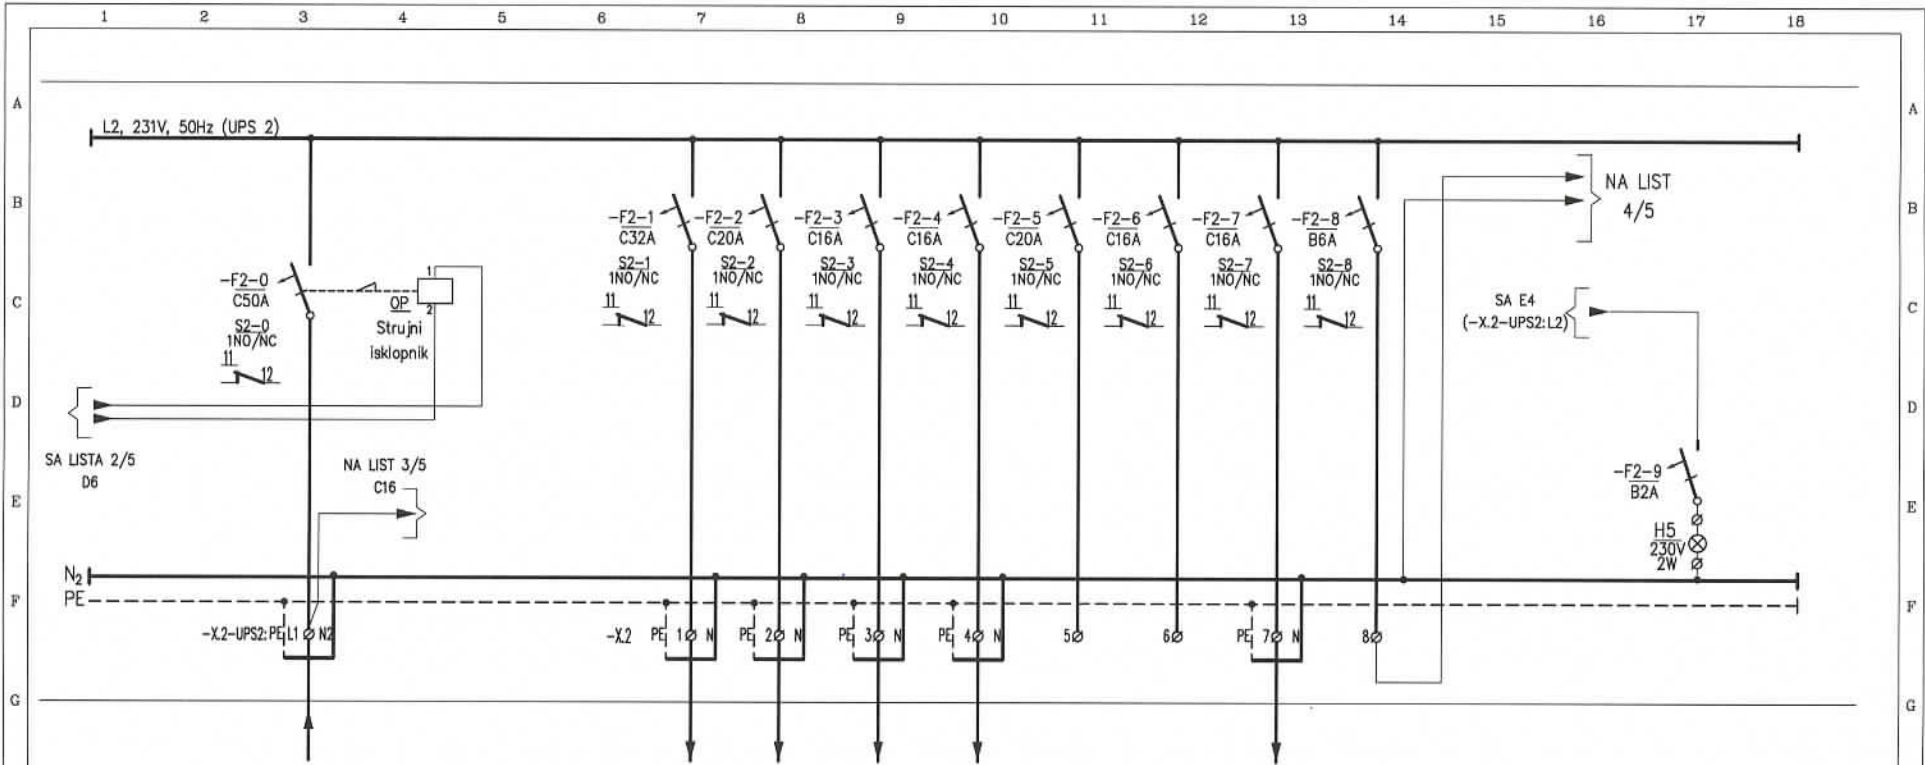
1 2 3 4 5 6 7 8 9 10 11 12 13 14 15 16 17 18

A
B
C
D
E
F
G

L2, 231V, 50Hz (UPS 2)

-F2-0
C50A
S2-0
1NO/NC
11 12

1
OP
2
Strujni isklopnik

SA LISTA 2/5
D6

NA LIST 3/5
C16

-F2-1
C32A
S2-1
1NO/NC
11 12

-F2-2
C20A
S2-2
1NO/NC
11 12

-F2-3
C16A
S2-3
1NO/NC
11 12

-F2-4
C16A
S2-4
1NO/NC
11 12

-F2-5
C20A
S2-5
1NO/NC
11 12

-F2-6
C16A
S2-6
1NO/NC
11 12

-F2-7
C16A
S2-7
1NO/NC
11 12

-F2-8
B6A
S2-8
1NO/NC
11 12

NA LIST
4/5

SA E4
(-X.2-UPS2:L2)

-F2-9
B2A

H5
230V
2W

$N_2$
PE

-X.2-UPS2: PE L1 N2

-X.2 PE 1 N PE 2 N PE 3 N PE 4 N 5 6 PE 7 N 8